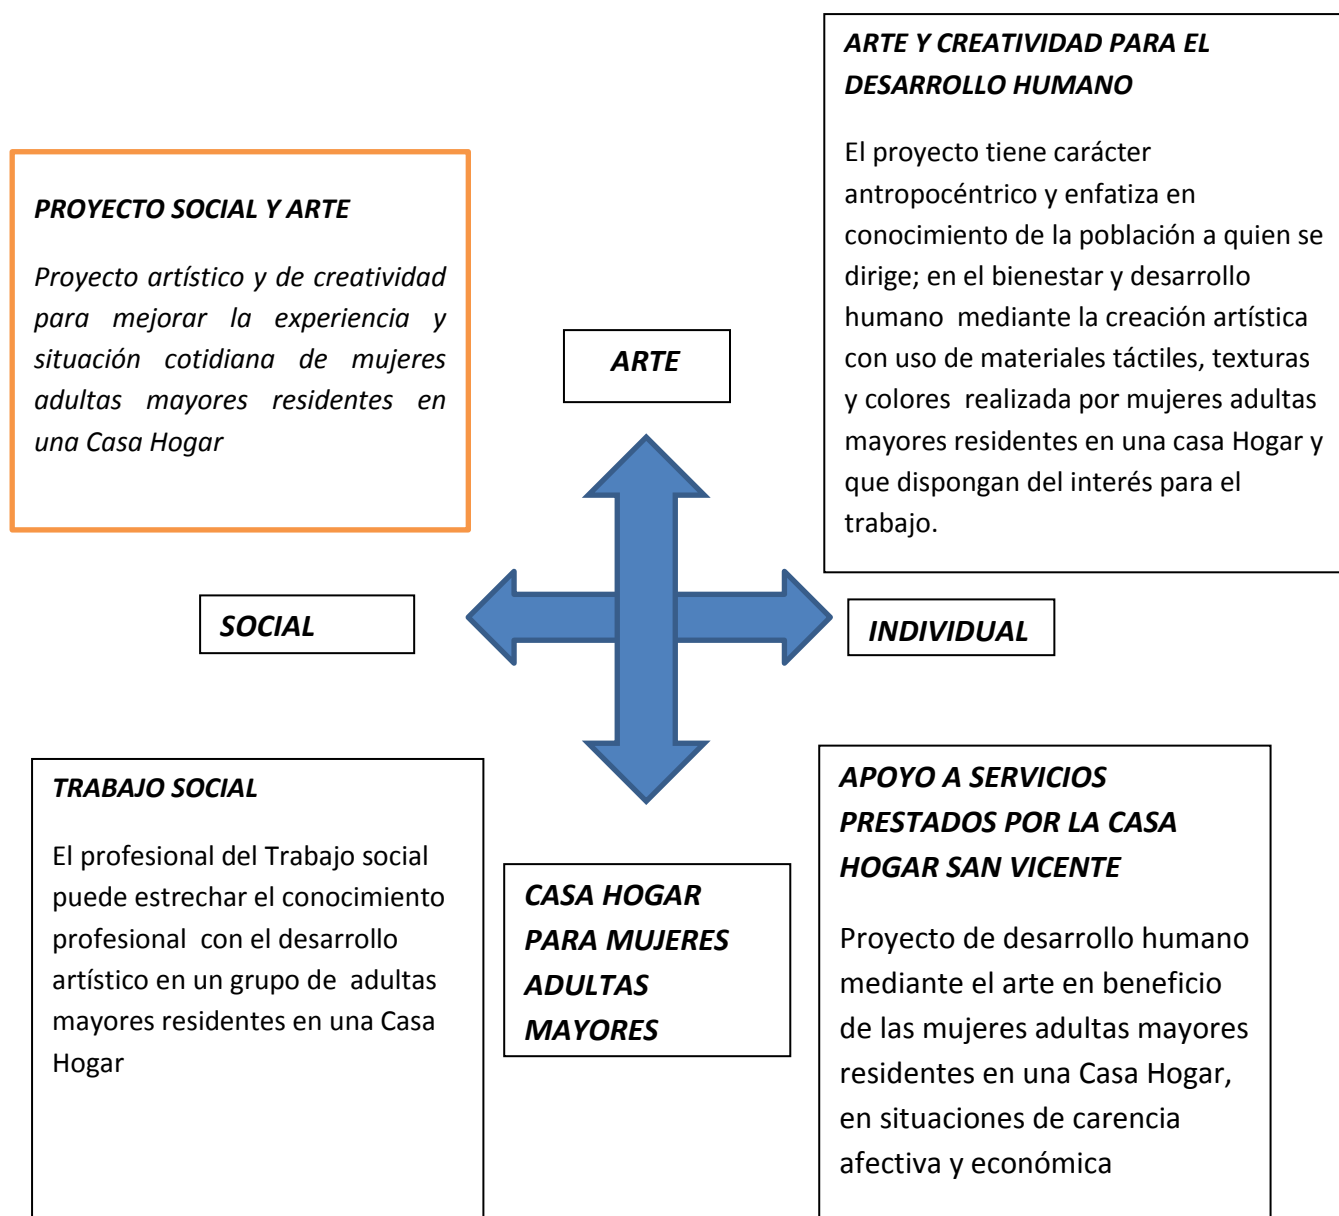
ARTE Y CREATIVIDAD PARA EL DESARROLLO HUMANO

El proyecto tiene carácter antropocéntrico y enfatiza en conocimiento de la población a quien se dirige; en el bienestar y desarrollo humano mediante la creación artística con uso de materiales táctiles, texturas y colores realizada por mujeres adultas mayores residentes en una casa Hogar y que dispongan del interés para el trabajo.

PROYECTO SOCIAL Y ARTE

Proyecto artístico y de creatividad para mejorar la experiencia y situación cotidiana de mujeres adultas mayores residentes en una Casa Hogar

ARTE

SOCIAL

INDIVIDUAL

TRABAJO SOCIAL

El profesional del Trabajo social puede estrechar el conocimiento profesional con el desarrollo artístico en un grupo de adultas mayores residentes en una Casa Hogar

CASA HOGAR PARA MUJERES ADULTAS MAYORES

APOYO A SERVICIOS PRESTADOS POR LA CASA HOGAR SAN VICENTE

Proyecto de desarrollo humano mediante el arte en beneficio de las mujeres adultas mayores residentes en una Casa Hogar, en situaciones de carencia afectiva y económica